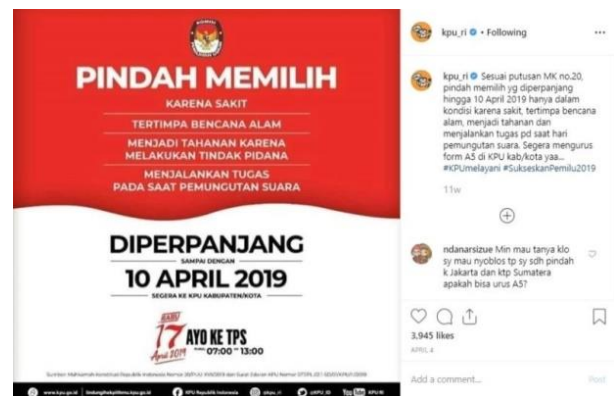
PINDAH MEMILIH

KARENA SAKIT

TERTIMPA BENCANA ALAM

MENJADI TAHANAN KARENA MELAKUKAN TINDAK PIDANA

MENJALANKAN TUGAS PADA SAAT PEMUNGUTAN SUARA

DIPERPANJANG

SAMPAI DENGAN

10 APRIL 2019

SEGERA KE KPU KABUPATEN/KOTA

RABU 17 April 2019 AYO KE TPS PUKUL 07:00 - 13:00

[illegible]

www.kpu.go.id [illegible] KPU Republik Indonesia @kpu_ri @KPU_ID KPU RI

kpu_ri • Following

kpu_ri Sesuai putusan MK no.20, pindah memilih yg diperpanjang hingga 10 April 2019 hanya dalam kondisi karena sakit, tertimpa bencana alam, menjadi tahanan dan menjalankan tugas pd saat hari pemungutan suara. Segera mengurus form A5 di KPU kab/kota yaa... #KPUmelayani #SukseskanPemilu2019

11w

ndanarsizue Min mau tanya klo sy mau nyoblos tp sy sdh pindah k Jakarta dan ktp Sumatera apakah bisa urus A5?

3,945 likes

APRIL 4

Add a comment...

Post